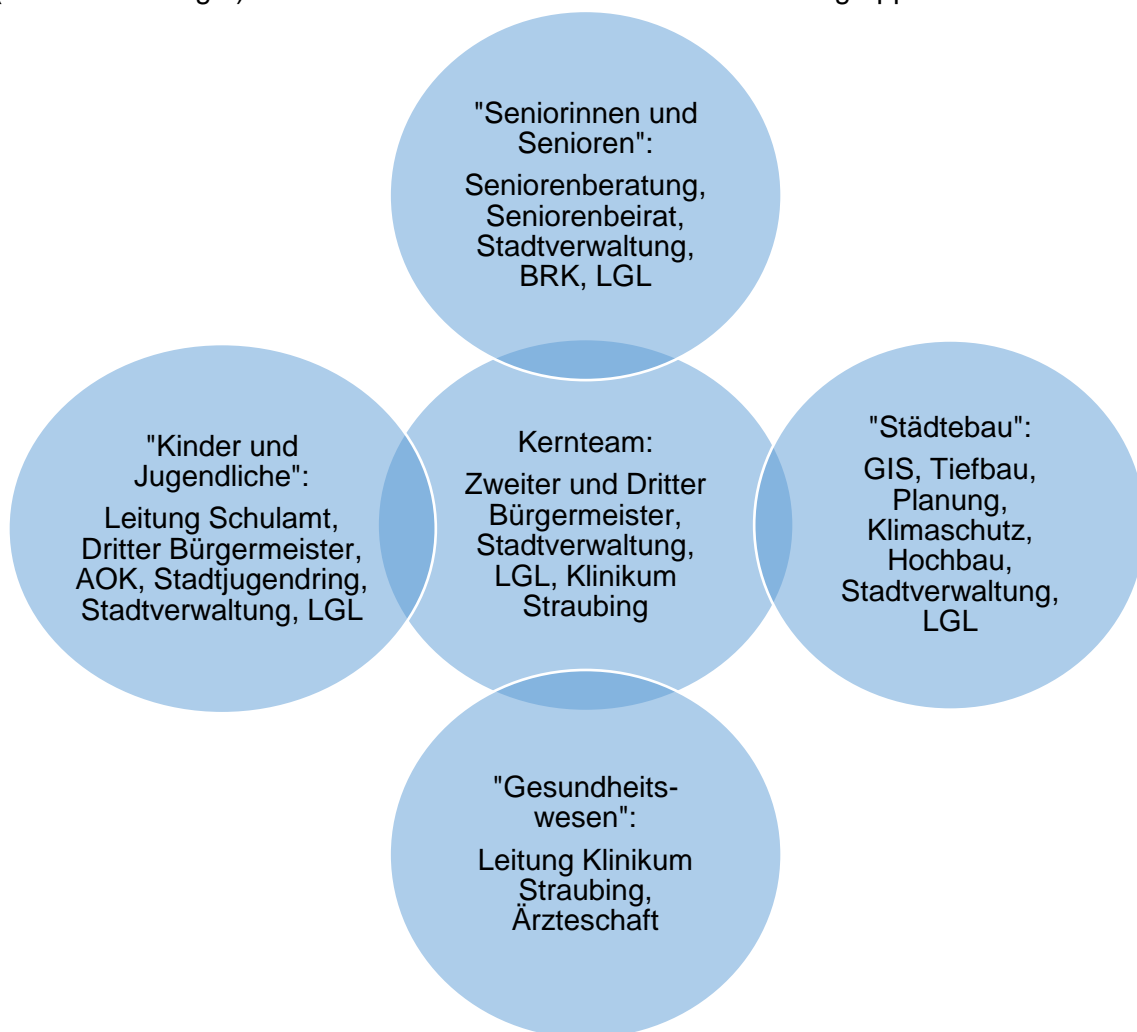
"Seniorinnen und Senioren":

Seniorenberatung, Seniorenbeirat, Stadtverwaltung, BRK, LGL

"Kinder und Jugendliche":

Leitung Schulamt, Dritter Bürgermeister, AOK, Stadtjugendring, Stadtverwaltung, LGL

Kernteam:

Zweiter und Dritter Bürgermeister, Stadtverwaltung, LGL, Klinikum Straubing

"Städtebau":

GIS, Tiefbau, Planung, Klimaschutz, Hochbau, Stadtverwaltung, LGL

"Gesundheitswesen":

Leitung Klinikum Straubing, Ärzteschaft